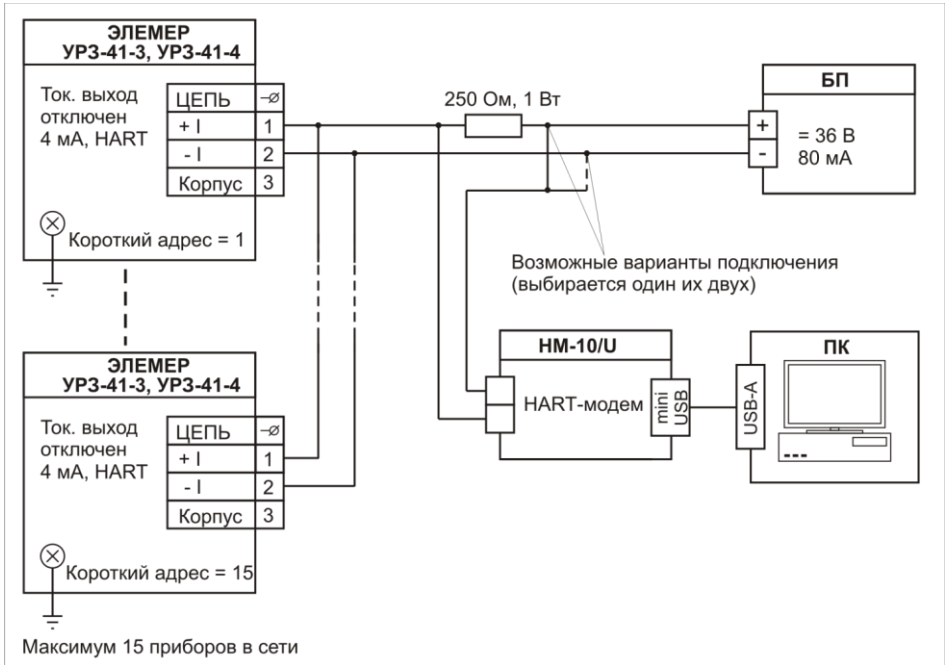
ЭЛЕМЕР
УРЗ-41-3, УРЗ-41-4

Ток. выход отключен 4 мА, HART

| ЦЕПЬ | -⌀ |
|---|---|
| + I | 1 |
| - I | 2 |
| Корпус | 3 |

Короткий адрес = 1

250 Ом, 1 Вт

БП

+
-
= 36 В
80 мА

Возможные варианты подключения (выбирается один их двух)

ЭЛЕМЕР
УРЗ-41-3, УРЗ-41-4

Ток. выход отключен 4 мА, HART

| ЦЕПЬ | -⌀ |
|---|---|
| + I | 1 |
| - I | 2 |
| Корпус | 3 |

Короткий адрес = 15

HM-10/U

HART-модем

mini USB

USB-A

ПК

Максимум 15 приборов в сети